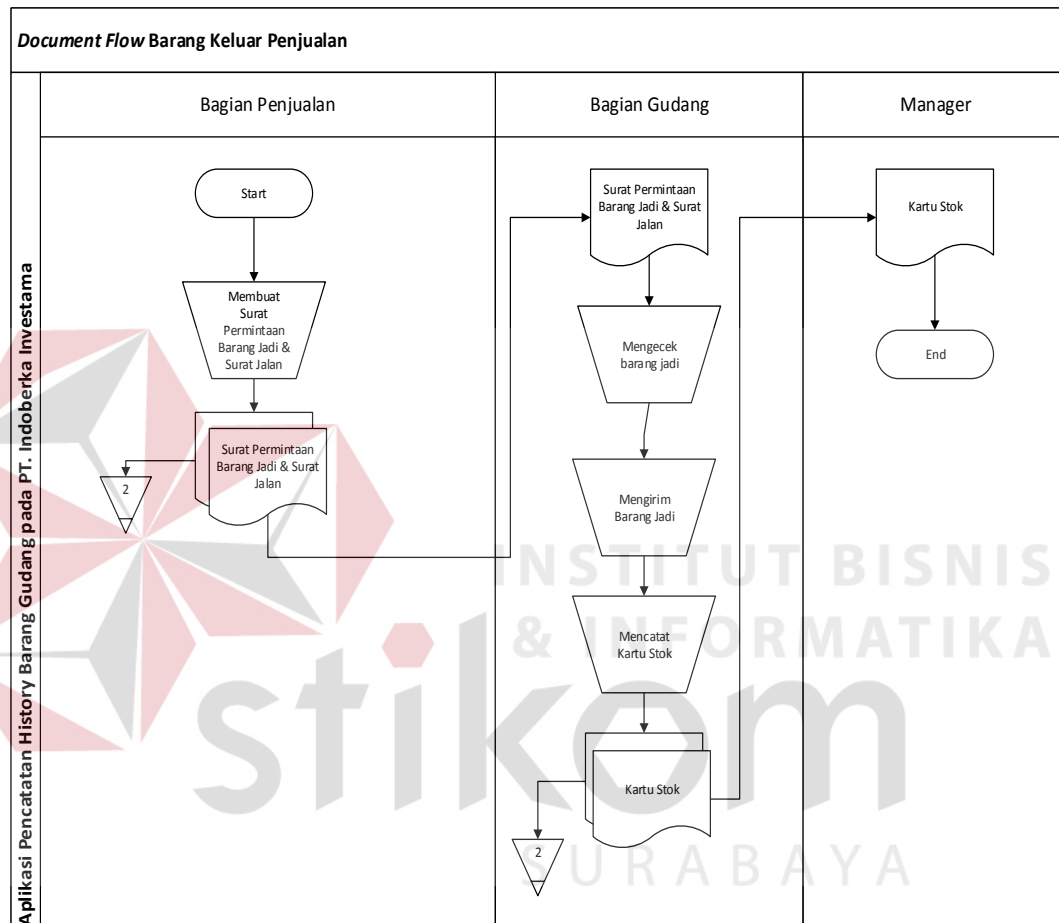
*Document Flow* Barang Keluar Penjualan

Aplikasi Pencatatan History Barang Gudang pada PT. Indoberka Investama

| Bagian Penjualan | Bagian Gudang | Manager |
|---|---|---|

Start

Membuat Surat Permintaan Barang Jadi & Surat Jalan

Surat Permintaan Barang Jadi & Surat Jalan

2

Surat Permintaan Barang Jadi & Surat Jalan

Mengecek barang jadi

Mengirim Barang Jadi

Mencatat Kartu Stok

Kartu Stok

2

Kartu Stok

End

INSTITUT BISNIS & INFORMATIKA

stikom

SURABAYA